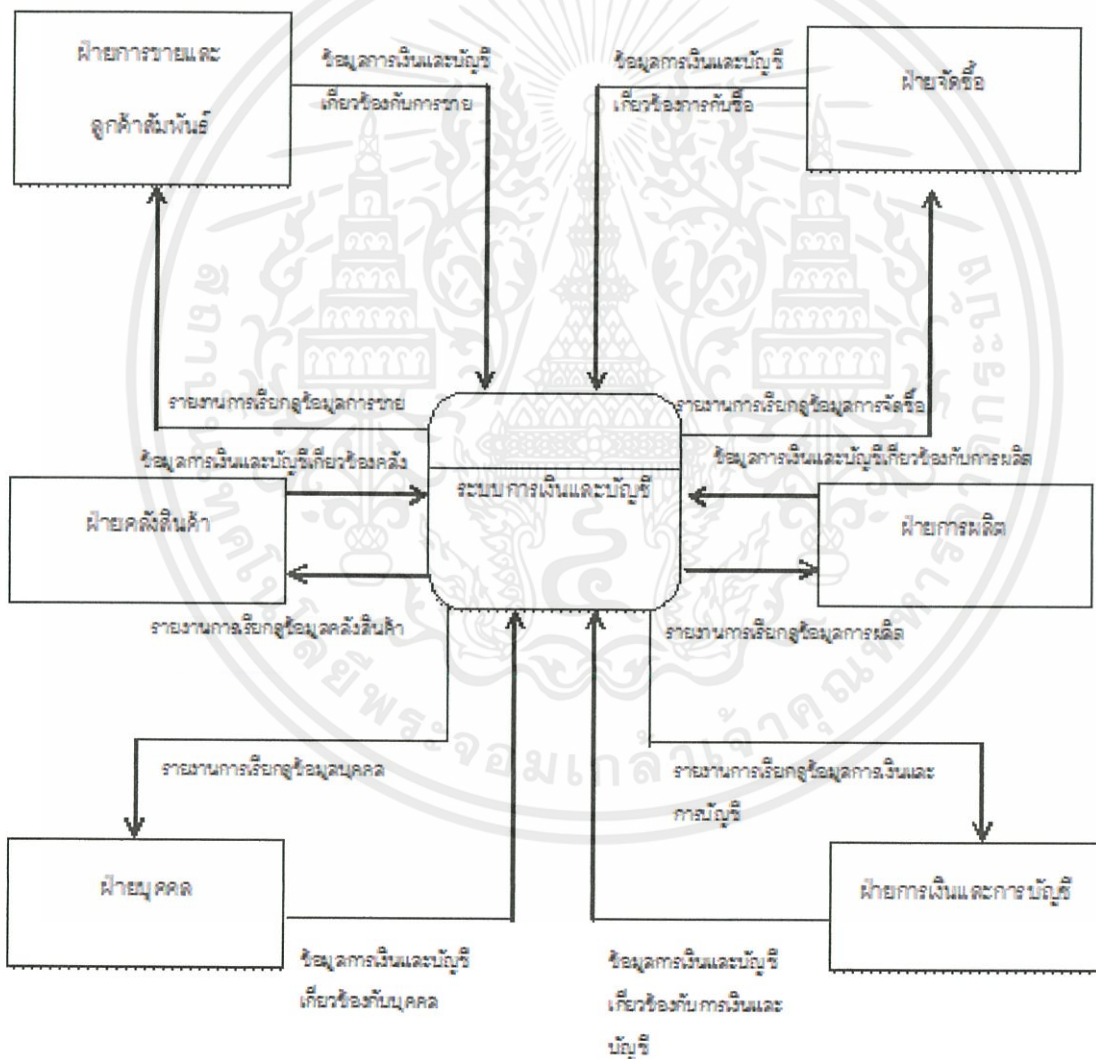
ฝ่ายการขายและลูกค้าสัมพันธ์

ข้อมูลการเงินและบัญชีเกี่ยวข้องกับการขาย

ข้อมูลการเงินและบัญชีเกี่ยวข้องการจัดซื้อ

ฝ่ายจัดซื้อ

รายงานการเรียกดูข้อมูลการขาย

รายงานการเรียกดูข้อมูลการจัดซื้อ

ข้อมูลการเงินและบัญชีเกี่ยวข้องคลัง

ข้อมูลการเงินและบัญชีเกี่ยวข้องกับการผลิต

ฝ่ายคลังสินค้า

ระบบการเงินและบัญชี

ฝ่ายการผลิต

รายงานการเรียกดูข้อมูลคลังสินค้า

รายงานการเรียกดูข้อมูลการผลิต

รายงานการเรียกดูข้อมูลบุคคล

รายงานการเรียกดูข้อมูลการเงินและการบัญชี

ฝ่ายบุคคล

ฝ่ายการเงินและการบัญชี

ข้อมูลการเงินและบัญชีเกี่ยวข้องกับบุคคล

ข้อมูลการเงินและบัญชีเกี่ยวข้องกับการเงินและบัญชี